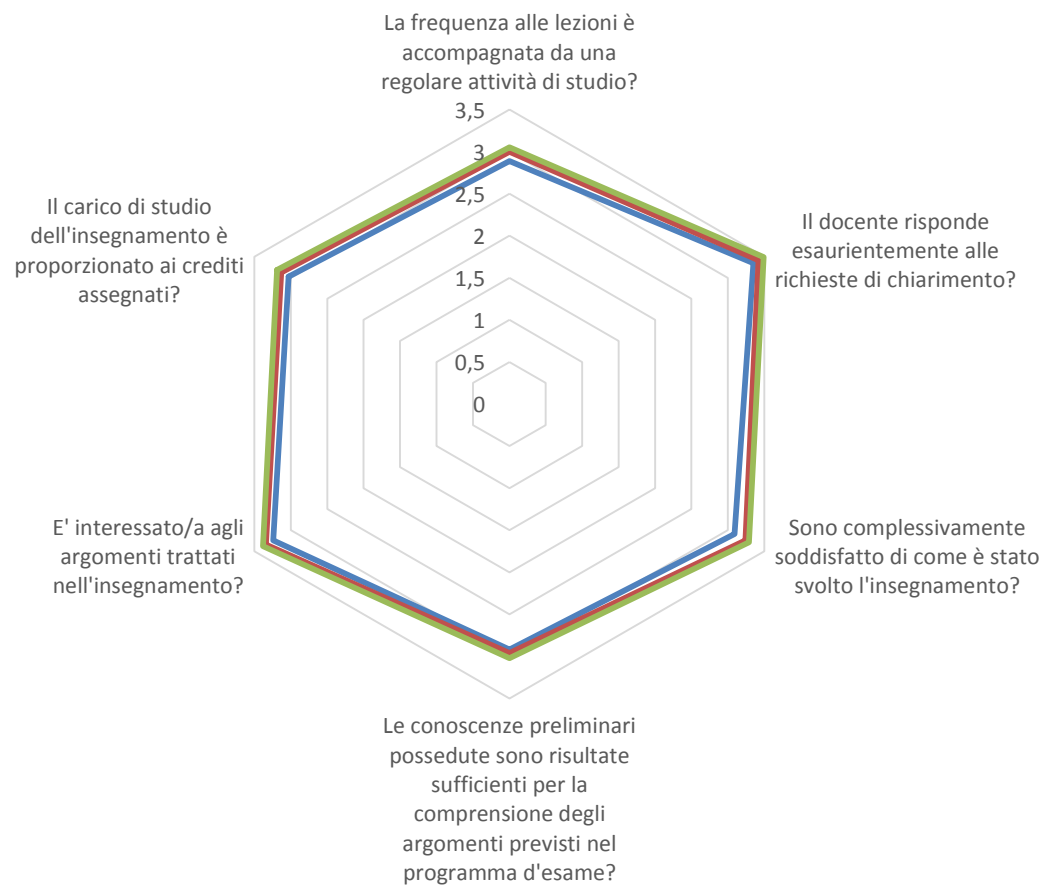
La frequenza alle lezioni è accompagnata da una regolare attività di studio?

3,5
3
2,5
2
1,5
1
0,5
0

Il docente risponde esaurientemente alle richieste di chiarimento?

Sono complessivamente soddisfatto di come è stato svolto l'insegnamento?

Le conoscenze preliminari possedute sono risultate sufficienti per la comprensione degli argomenti previsti nel programma d'esame?

E' interessato/a agli argomenti trattati nell'insegnamento?

Il carico di studio dell'insegnamento è proporzionato ai crediti assegnati?